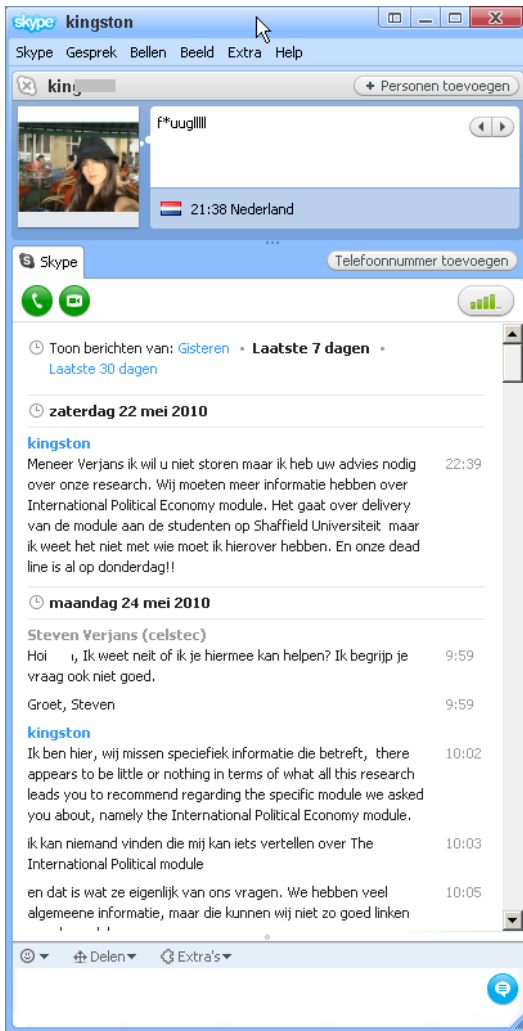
skype kingston

Skype Gesprek Bellen Beeld Extra Help

king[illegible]

+ Personen toevoegen

f*uuglllll

21:38 Nederland

Skype

Telefoonnummer toevoegen

Toon berichten van: Gisteren • Laatste 7 dagen • Laatste 30 dagen

zaterdag 22 mei 2010

kingston
Meneer Verjans ik wil u niet storen maar ik heb uw advies nodig over onze research. Wij moeten meer informatie hebben over International Political Economy module. Het gaat over delivery van de module aan de studenten op Shaffield Universiteit maar ik weet het niet met wie moet ik hierover hebben. En onze dead line is al op donderdag!! 22:39

maandag 24 mei 2010

Steven Verjans (celstec)
Hoi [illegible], Ik weet neit of ik je hiermee kan helpen? Ik begrijp je vraag ook niet goed. 9:59

Groet, Steven 9:59

kingston
Ik ben hier, wij missen speciefiek informatie die betreft, there appears to be little or nothing in terms of what all this research leads you to recommend regarding the specific module we asked you about, namely the International Political Economy module. 10:02

ik kan niemand vinden die mij kan iets vertellen over The International Political module 10:03

en dat is wat ze eigenlijk van ons vragen. We hebben veel algemeene informatie, maar die kunnen wij niet zo goed linken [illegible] 10:05

Delen Extra's